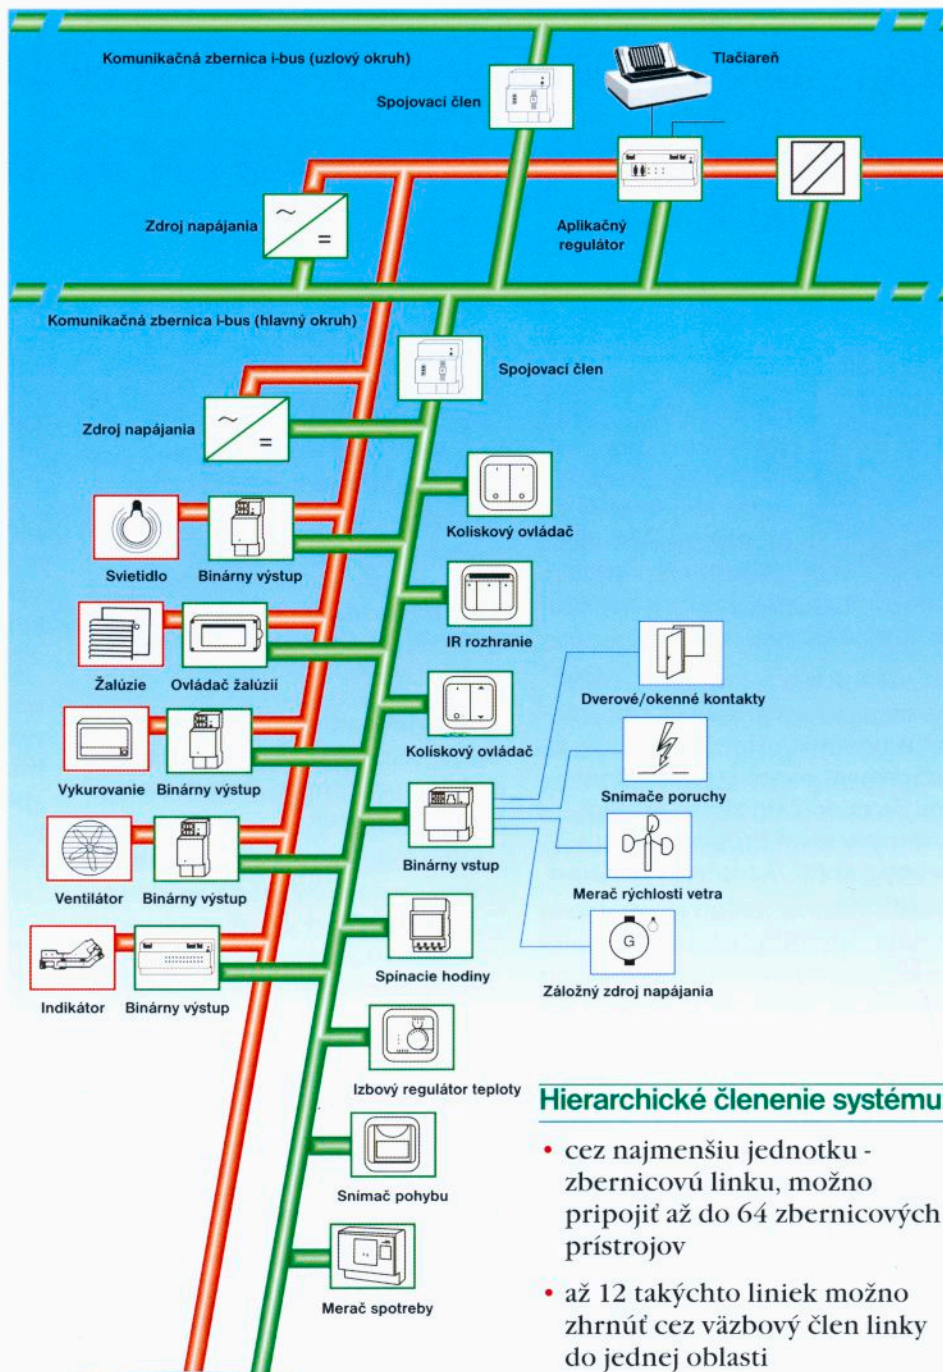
Komunikačná zbernica i-bus (uzlový okruh)

Spojovací člen

Tlačiareň

Zdroj napájania

Aplikačný regulátor

Komunikačná zbernica i-bus (hlavný okruh)

Spojovací člen

Zdroj napájania

Koliskový ovládač

Svietidlo

Binárny výstup

IR rozhranie

Žalúzie

Ovládač žalúzií

Dverové/okenné kontakty

Vykurovanie

Binárny výstup

Koliskový ovládač

Snímače poruchy

Ventilátor

Binárny výstup

Binárny vstup

Merač rýchlosti vetra

Indikátor

Binárny výstup

Spínacie hodiny

Záložný zdroj napájania

Izbový regulátor teploty

Snímač pohybu

Merač spotreby

Hierarchické členenie systému

• cez najmenšiu jednotku - zbernicovú linku, možno pripojiť až do 64 zbernicových prístrojov

• až 12 takýchto liniek možno zhrnúť cez väzbový člen linky do jednej oblasti